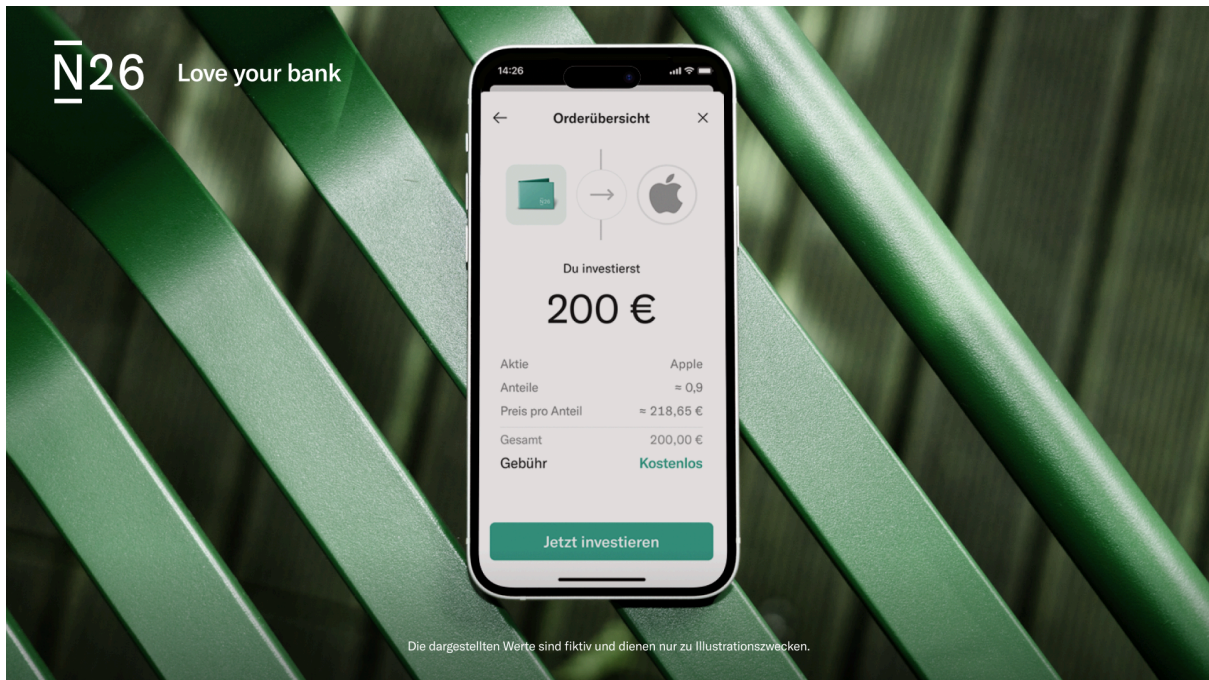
N26 Love your bank

14:26

Orderübersicht

Du investierst

200 €

| | |
|---|---|
| Aktie | Apple |
| Anteile | ≈ 0,9 |
| Preis pro Anteil | ≈ 218,65 € |
| Gesamt | 200,00 € |
| Gebühr | Kostenlos |

Jetzt investieren

Die dargestellten Werte sind fiktiv und dienen nur zu Illustrationszwecken.